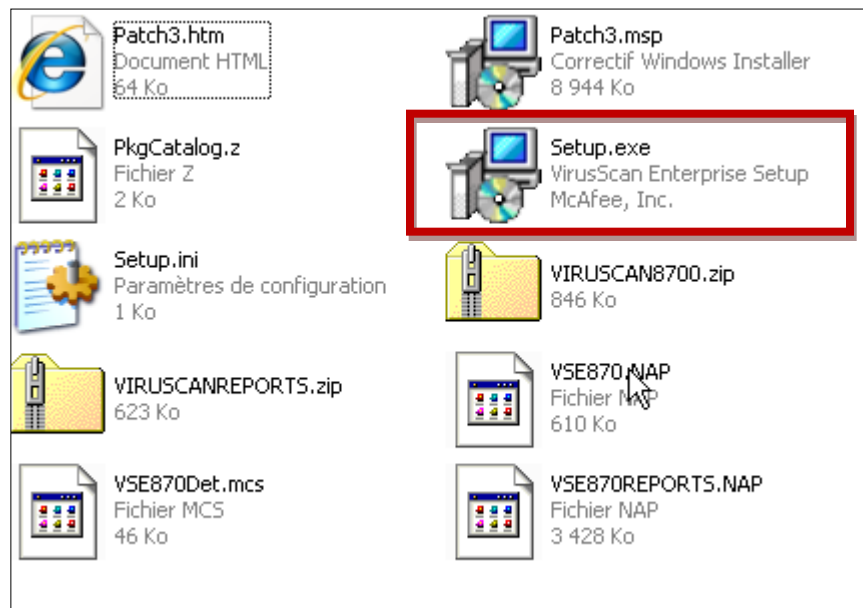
Patch3.htm
Document HTML
64 Ko

Patch3.msp
Correctif Windows Installer
8 944 Ko

PkgCatalog.z
Fichier Z
2 Ko

Setup.exe
VirusScan Enterprise Setup
McAfee, Inc.

Setup.ini
Paramètres de configuration
1 Ko

VIRUSCAN8700.zip
846 Ko

VIRUSCANREPORTS.zip
623 Ko

VSE870.NAP
Fichier NAP
610 Ko

VSE870Det.mcs
Fichier MCS
46 Ko

VSE870REPORTS.NAP
Fichier NAP
3 428 Ko